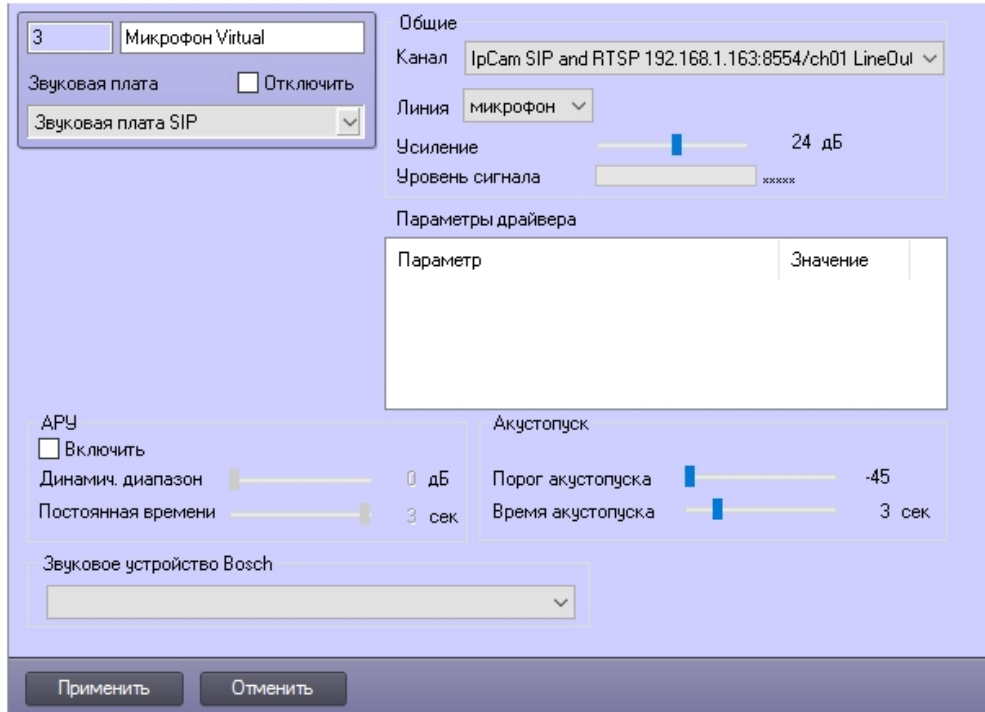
3
Микрофон Virtual
Звуковая плата
Отключить
Звуковая плата SIP

Общие
Канал IpCam SIP and RTSP 192.168.1.163:8554/ch01 LineOul
Линия микрофон
Усиление 24 дБ
Уровень сигнала xxxxx

Параметры драйвера

| Параметр | Значение |
|---|---|

АРУ
Включить
Динамич. диапазон 0 дБ
Постоянная времени 3 сек

Акустопуск
Порог акустопуска -45
Время акустопуска 3 сек

Звуковое устройство Bosch

Применить
Отменить